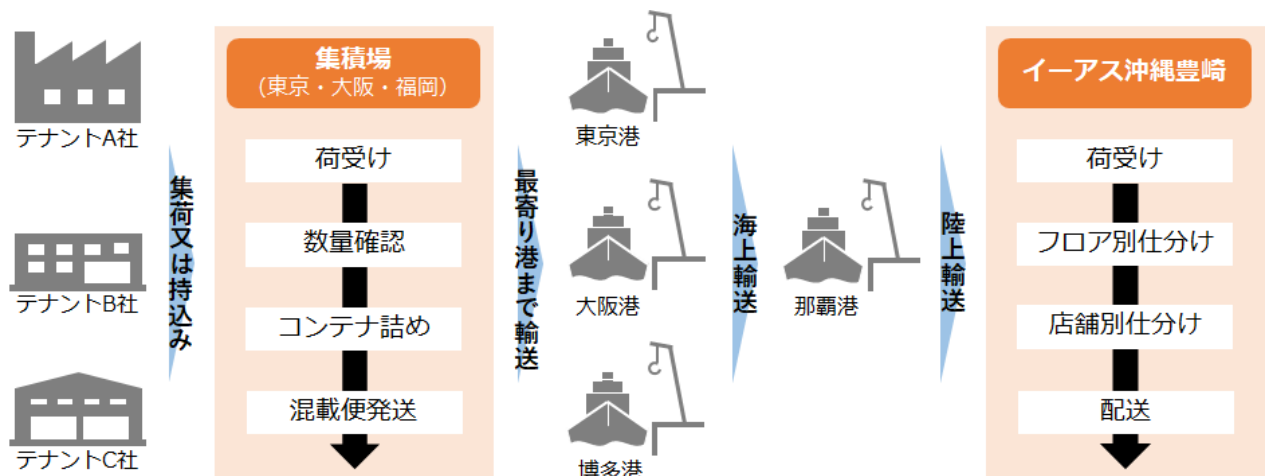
テナントA社

テナントB社

テナントC社

集荷又は持込み

集積場
（東京・大阪・福岡）

荷受け

数量確認

コンテナ詰め

混載便発送

最寄り港まで輸送

東京港

大阪港

博多港

海上輸送

那覇港

陸上輸送

イーアス沖縄豊崎

荷受け

フロア別仕分け

店舗別仕分け

配送